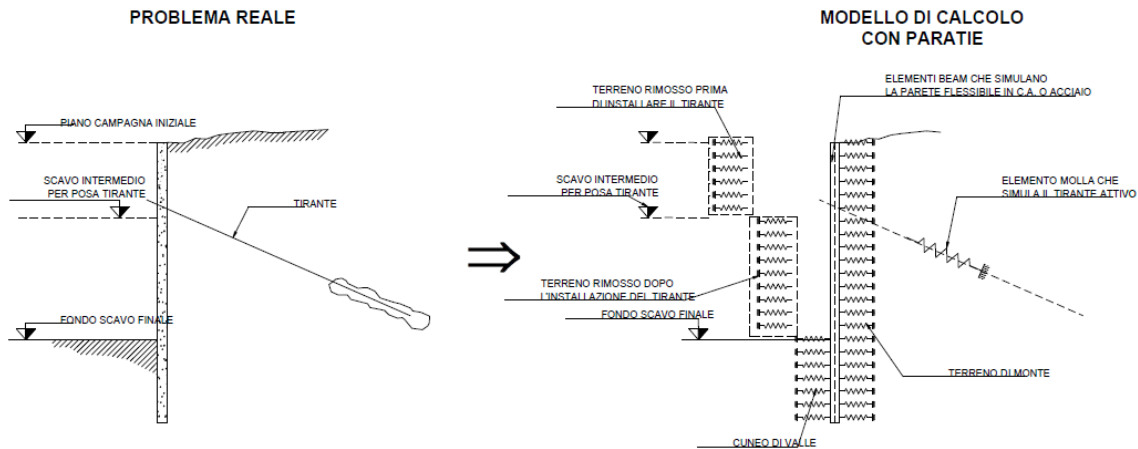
PROBLEMA REALE

PIANO CAMPAGNA INIZIALE

SCAVO INTERMEDIO PER POSA TIRANTE

TIRANTE

FONDO SCAVO FINALE

$\Rightarrow$

MODELLO DI CALCOLO CON PARATIE

TERRENO RIMOSSO PRIMA DI INSTALLARE IL TIRANTE

ELEMENTI BEAM CHE SIMULANO LA PARETE FLESSIBILE IN C.A. O ACCIAIO

SCAVO INTERMEDIO PER POSA TIRANTE

ELEMENTO MOLLA CHE SIMULA IL TIRANTE ATTIVO

TERRENO RIMOSSO DOPO L'INSTALLAZIONE DEL TIRANTE

FONDO SCAVO FINALE

TERRENO DI MONTE

CUNEO DI VALLE